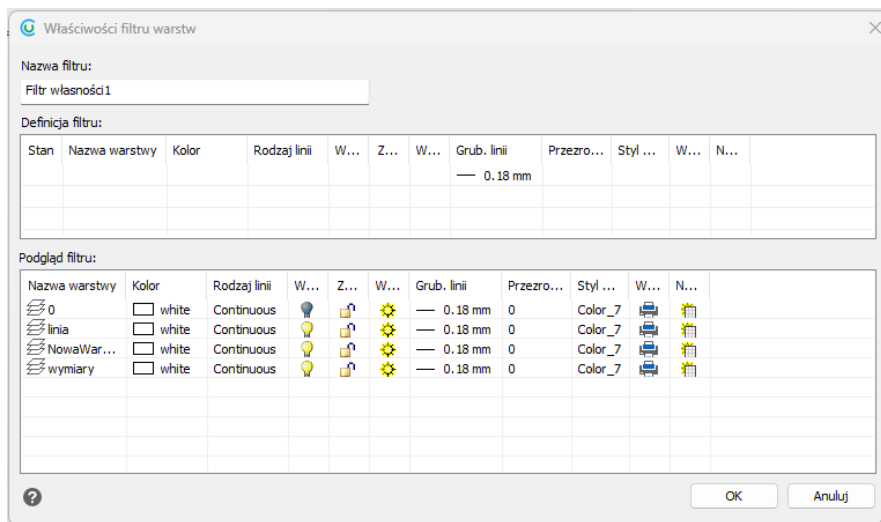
Właściwości filtru warstw

Nazwa filtru:

Filtr własności1

Definicja filtru:

| Stan | Nazwa warstwy | Kolor | Rodzaj linii | W... | Z... | W... | Grub. linii | Przezro... | Styl ... | W... | N... |
|---|---|---|---|---|---|---|---|---|---|---|---|
| | | | | | | | — 0.18 mm | | | | |

Podgląd filtru:

| Nazwa warstwy | Kolor | Rodzaj linii | W... | Z... | W... | Grub. linii | Przezro... | Styl ... | W... | N... |
|---|---|---|---|---|---|---|---|---|---|---|
| 0 | white | Continuous | | | | — 0.18 mm | 0 | Color_7 | | |
| linia | white | Continuous | | | | — 0.18 mm | 0 | Color_7 | | |
| NowaWar... | white | Continuous | | | | — 0.18 mm | 0 | Color_7 | | |
| wymiary | white | Continuous | | | | — 0.18 mm | 0 | Color_7 | | |

OK

Anuluj